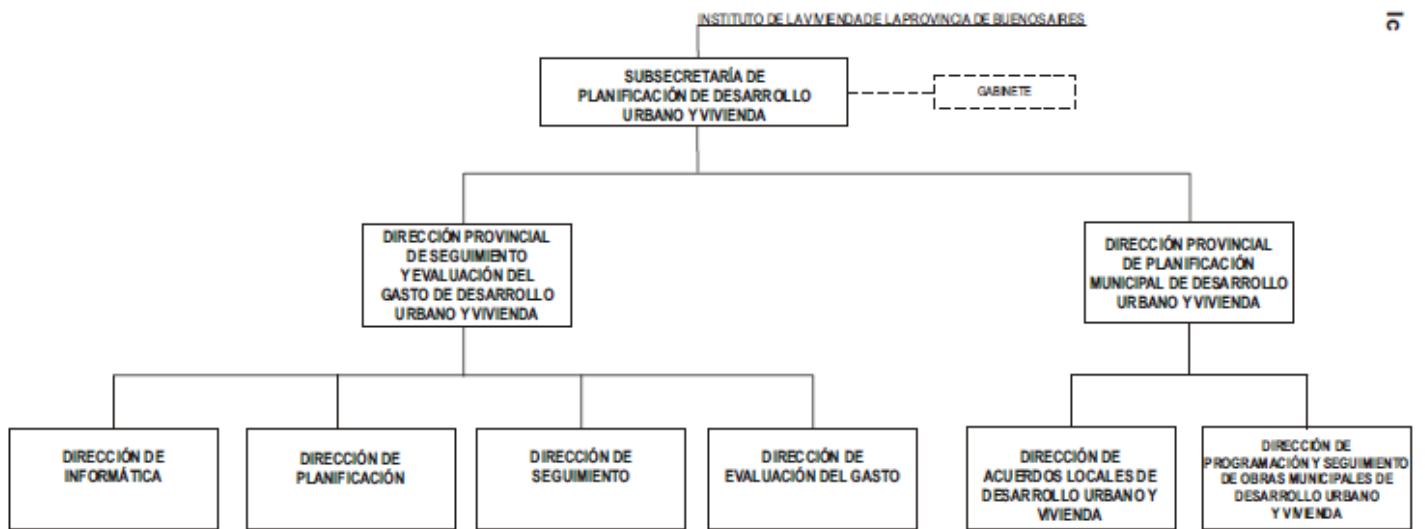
INSTITUTO DE LA VIVIENDA DE LA PROVINCIA DE BUENOS AIRES

Ic

SUBSECRETARÍA DE PLANIFICACIÓN DE DESARROLLO URBANO Y VIVIENDA

GABINETE

DIRECCIÓN PROVINCIAL DE SEGUIMIENTO Y EVALUACIÓN DEL GASTO DE DESARROLLO URBANO Y VIVIENDA

DIRECCIÓN PROVINCIAL DE PLANIFICACIÓN MUNICIPAL DE DESARROLLO URBANO Y VIVIENDA

DIRECCIÓN DE INFORMÁTICA

DIRECCIÓN DE PLANIFICACIÓN

DIRECCIÓN DE SEGUIMIENTO

DIRECCIÓN DE EVALUACIÓN DEL GASTO

DIRECCIÓN DE ACUERDOS LOCALES DE DESARROLLO URBANO Y VIVIENDA

DIRECCIÓN DE PROGRAMACIÓN Y SEGUIMIENTO DE OBRAS MUNICIPALES DE DESARROLLO URBANO Y VIVIENDA